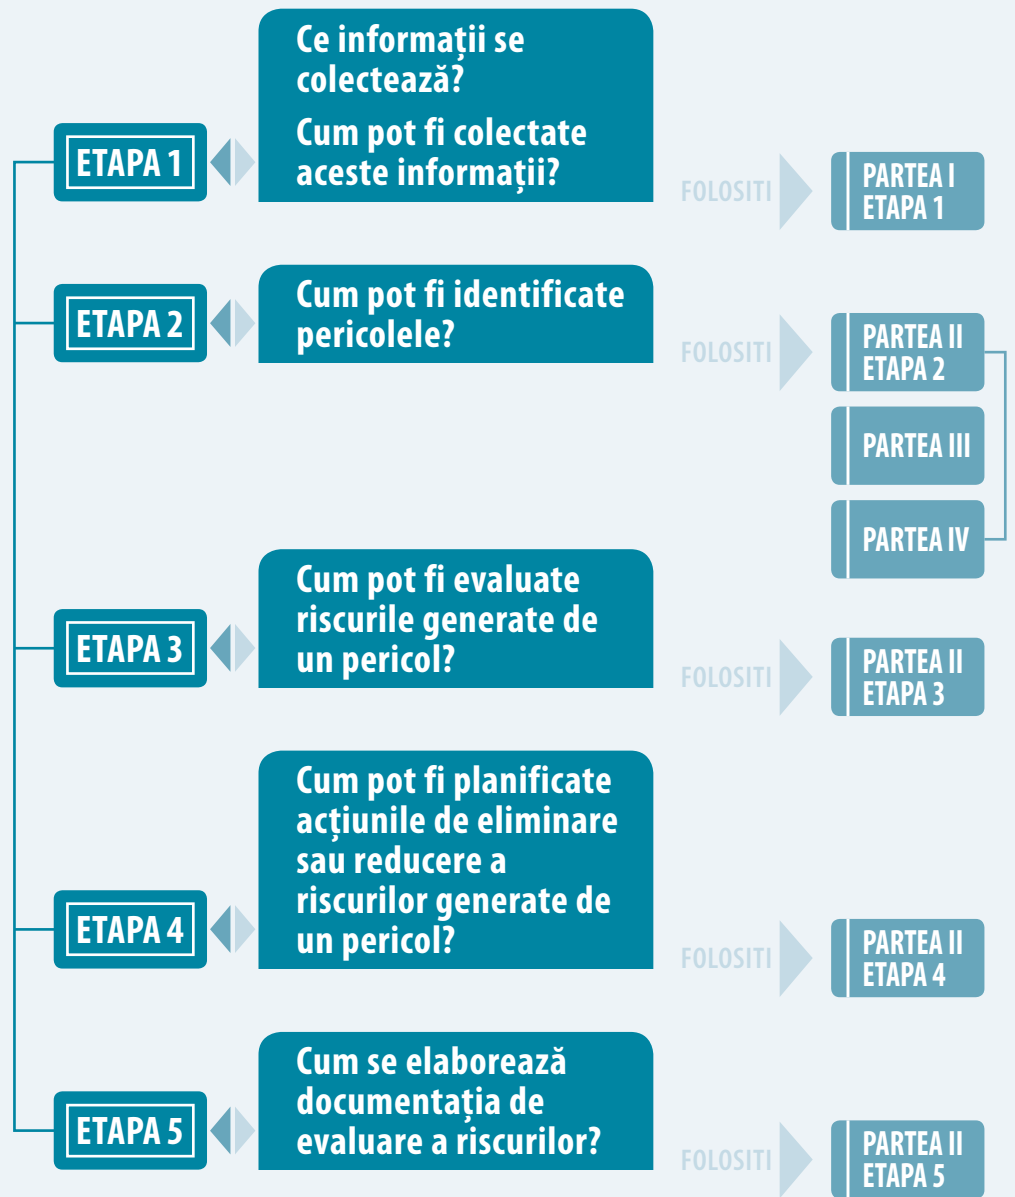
ETAPA 1

Ce informații se colectează?

Cum pot fi colectate aceste informații?

FOLOSITI

PARTEA I
ETAPA 1

ETAPA 2

Cum pot fi identificate pericolele?

FOLOSITI

PARTEA II
ETAPA 2

PARTEA III

PARTEA IV

ETAPA 3

Cum pot fi evaluate riscurile generate de un pericol?

FOLOSITI

PARTEA II
ETAPA 3

ETAPA 4

Cum pot fi planificate acțiunile de eliminare sau reducere a riscurilor generate de un pericol?

FOLOSITI

PARTEA II
ETAPA 4

ETAPA 5

Cum se elaborează documentația de evaluare a riscurilor?

FOLOSITI

PARTEA II
ETAPA 5